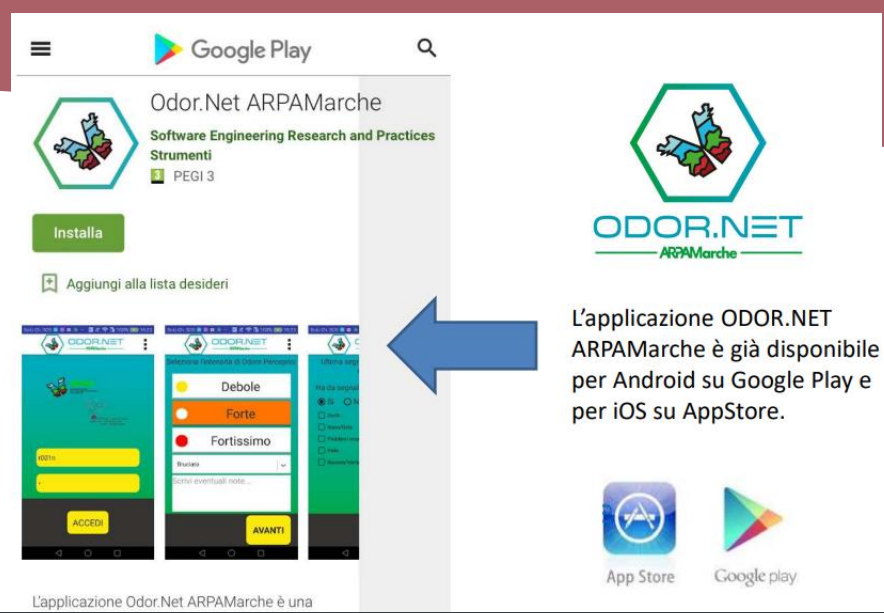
Google Play

Odor.Net ARPAMarche

Software Engineering Research and Practices

Strumenti

3 PEGI 3

Installa

Aggiungi alla lista desideri

ODOR.NET

Seleziona l'intensità di Odore Percepito

Debole

Forte

Fortissimo

ACCEDI

AVANTI

L'applicazione Odor.Net ARPAMarche è una

ODOR.NET

ARPAMarche

L'applicazione ODOR.NET ARPAMarche è già disponibile per Android su Google Play e per iOS su AppStore.

App Store

Google play